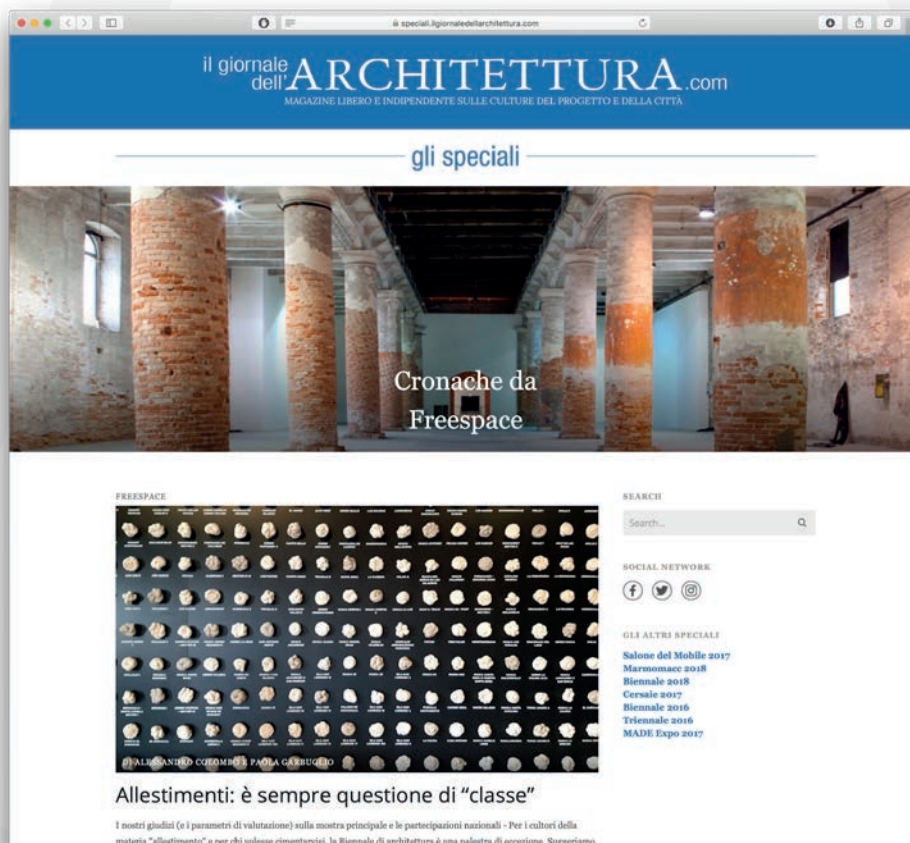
speciali.ilgiornaledellarchitettura.com

il giornale dell'ARCHITETTURA.com

MAGAZINE LIBERO E INDIPENDENTE SULLE CULTURE DEL PROGETTO E DELLA CITTÀ

gli speciali

Cronache da Freespace

FREESPACE

DI ALESSANDRO COLOMBO E PAOLA GARBUGLIO

Allestimenti: è sempre questione di "classe"

I nostri giudizi (e i parametri di valutazione) sulla mostra principale e le partecipazioni nazionali - Per i cultori della materia "allestimento" e per chi volesse cimentarvisi, la Biennale di architettura è una palestra di eccezione. Suggeriamo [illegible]

SEARCH

Search...

SOCIAL NETWORK

GLI ALTRI SPECIALI

Salone del Mobile 2017
Marmomacc 2018
Biennale 2018
Cersaie 2017
Biennale 2016
Triennale 2016
MADE Expo 2017